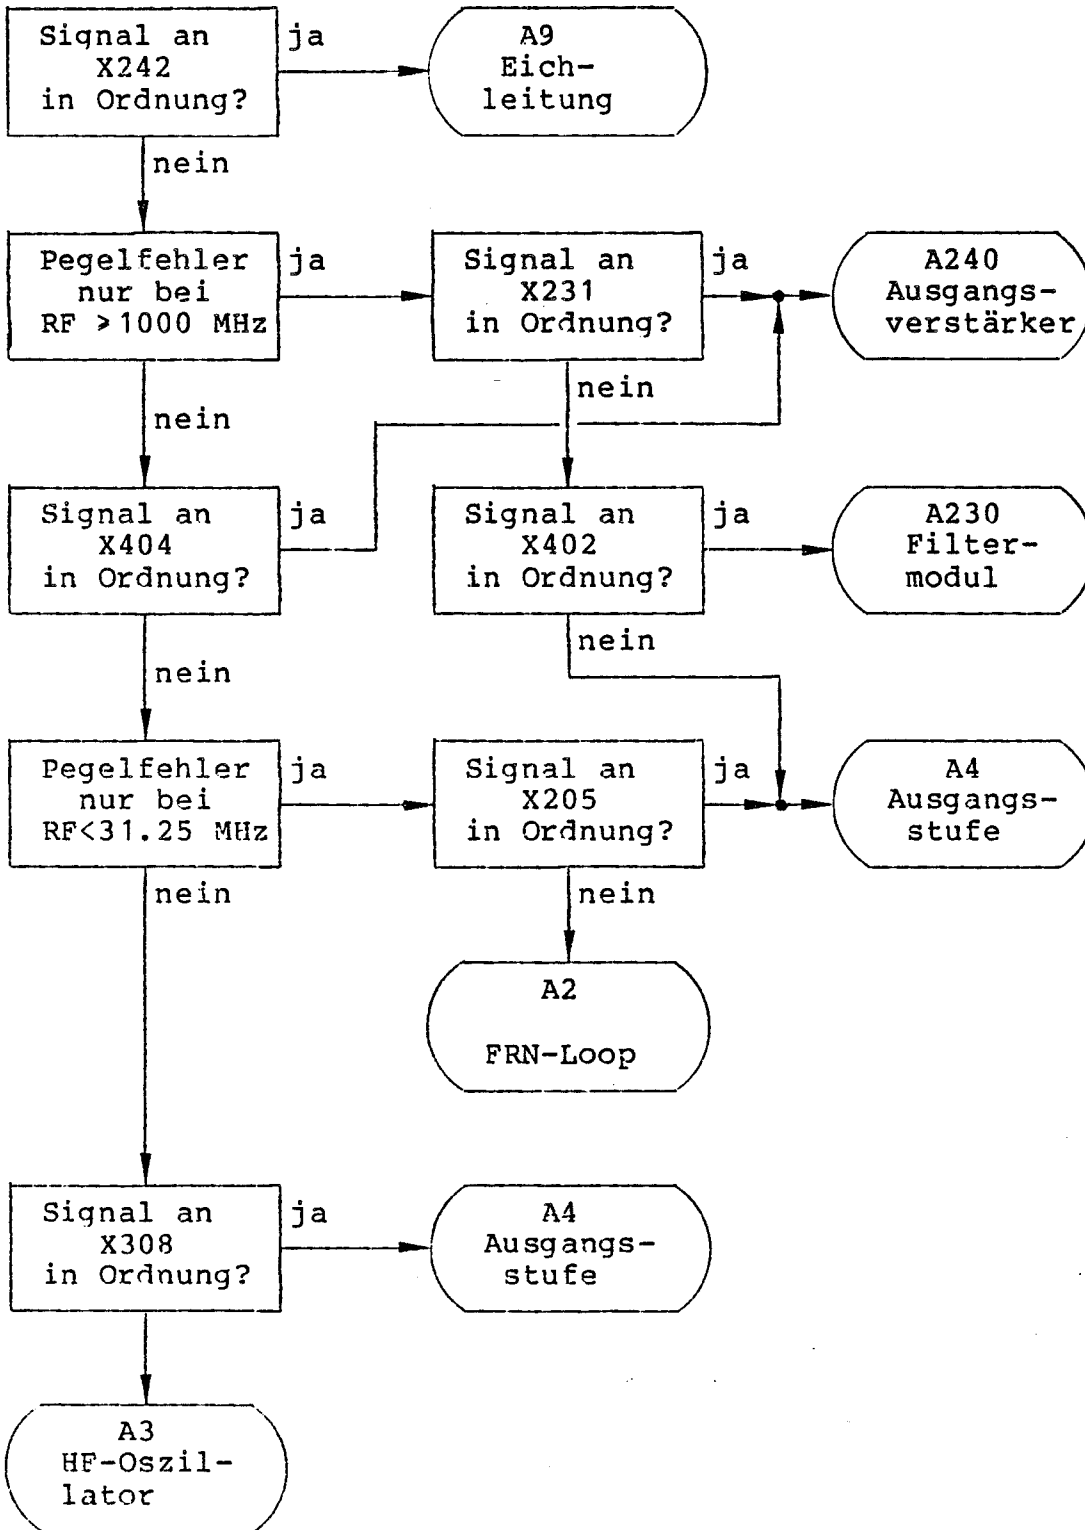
Signal an X242 in Ordnung?

ja

A9 Eichleitung

nein

Pegelfehler nur bei RF >1000 MHz

ja

Signal an X231 in Ordnung?

ja

A240 Ausgangsverstärker

nein

nein

Signal an X404 in Ordnung?

ja

Signal an X402 in Ordnung?

ja

A230 Filtermodul

nein

nein

Pegelfehler nur bei RF<31.25 MHz

ja

Signal an X205 in Ordnung?

ja

A4 Ausgangsstufe

nein

nein

A2

FRN-Loop

Signal an X308 in Ordnung?

ja

A4 Ausgangsstufe

A3 HF-Oszillator